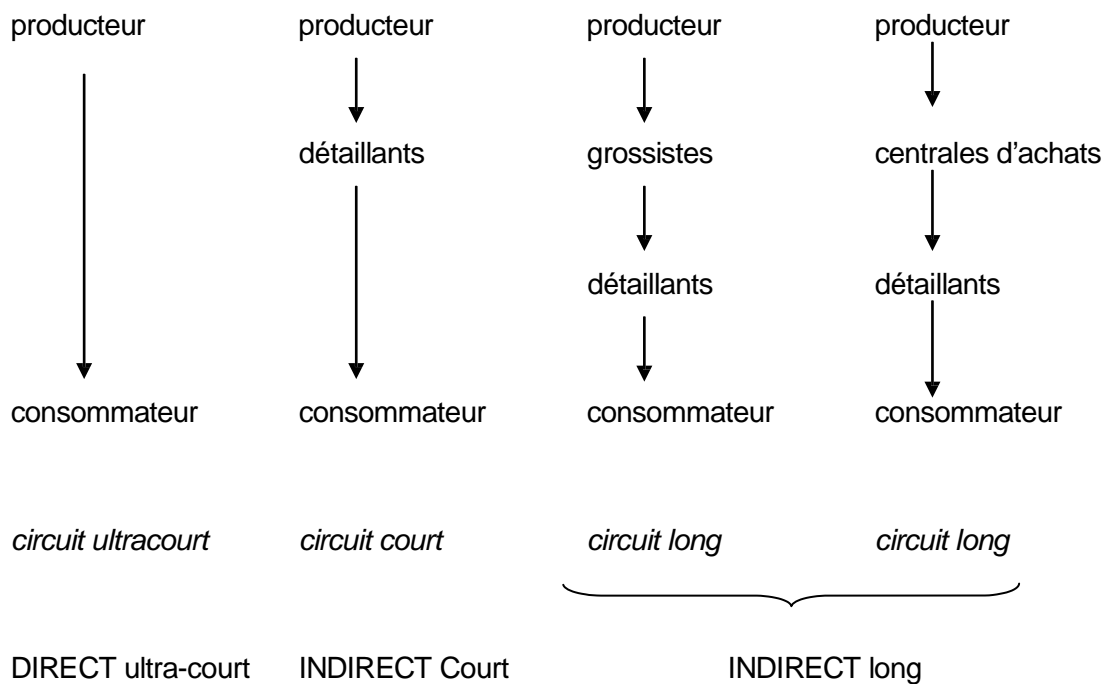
producteur

consommateur

*circuit ultracourt*

DIRECT ultra-court

producteur

détaillants

consommateur

*circuit court*

INDIRECT Court

producteur

grossistes

détaillants

consommateur

*circuit long*

producteur

centrales d'achats

détaillants

consommateur

*circuit long*

INDIRECT long